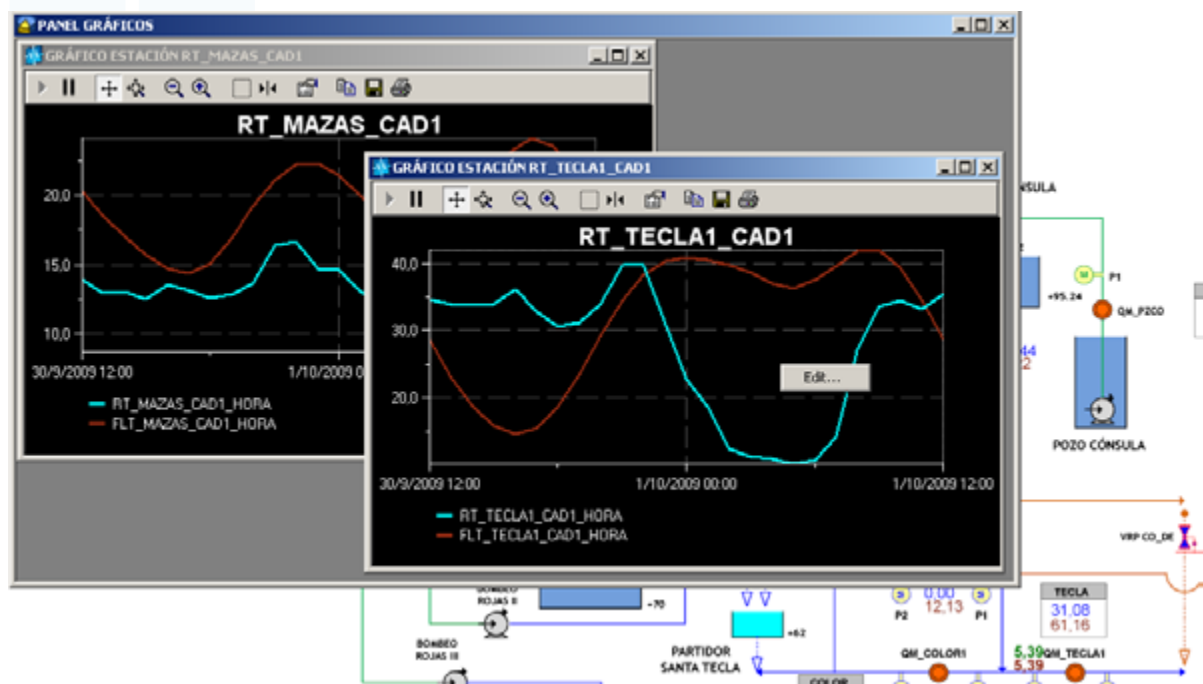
PANEL GRÁFICOS

GRÁFICO ESTACIÓN RT_MAZAS_CAD1

RT_MAZAS_CAD1

20,0
15,0
10,0

30/9/2009 12:00
1/10/2009 00

RT_MAZAS_CAD1_HORA
FLT_MAZAS_CAD1_HORA

GRÁFICO ESTACIÓN RT_TECLA1_CAD1

RT_TECLA1_CAD1

40,0
30,0
20,0

Edit...

30/9/2009 12:00
1/10/2009 00:00
1/10/2009 12:00

RT_TECLA1_CAD1_HORA
FLT_TECLA1_CAD1_HORA

SULA

P1
+95.24
QM_POZO
44
2

POZO CÓNSULA

VRP CO_DE

BOMBEO ROJAS II
-70

BOMBEO ROJAS III

+62
PARTIDOR SANTA TECLA

P2
0,00
12,13
P1

TECLA
31,08
61,16

QM_COLOR1
5,39
5,39
QM_TECLA1

COLOR